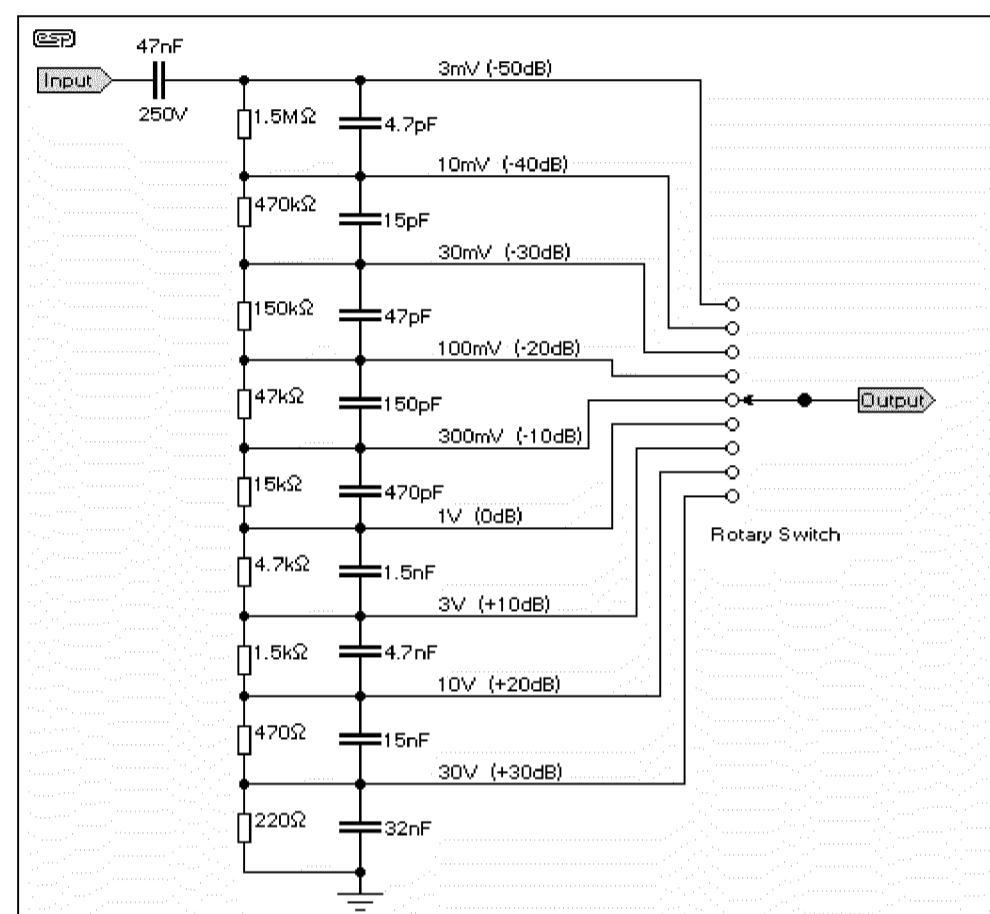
esp

47nF

Input

250V

1.5MΩ

4.7pF

3mV (-50dB)

10mV (-40dB)

470kΩ

15pF

30mV (-30dB)

150kΩ

47pF

100mV (-20dB)

47kΩ

150pF

Output

300mV (-10dB)

15kΩ

470pF

1V (0dB)

Rotary Switch

4.7kΩ

1.5nF

3V (+10dB)

1.5kΩ

4.7nF

10V (+20dB)

470Ω

15nF

30V (+30dB)

220Ω

32nF